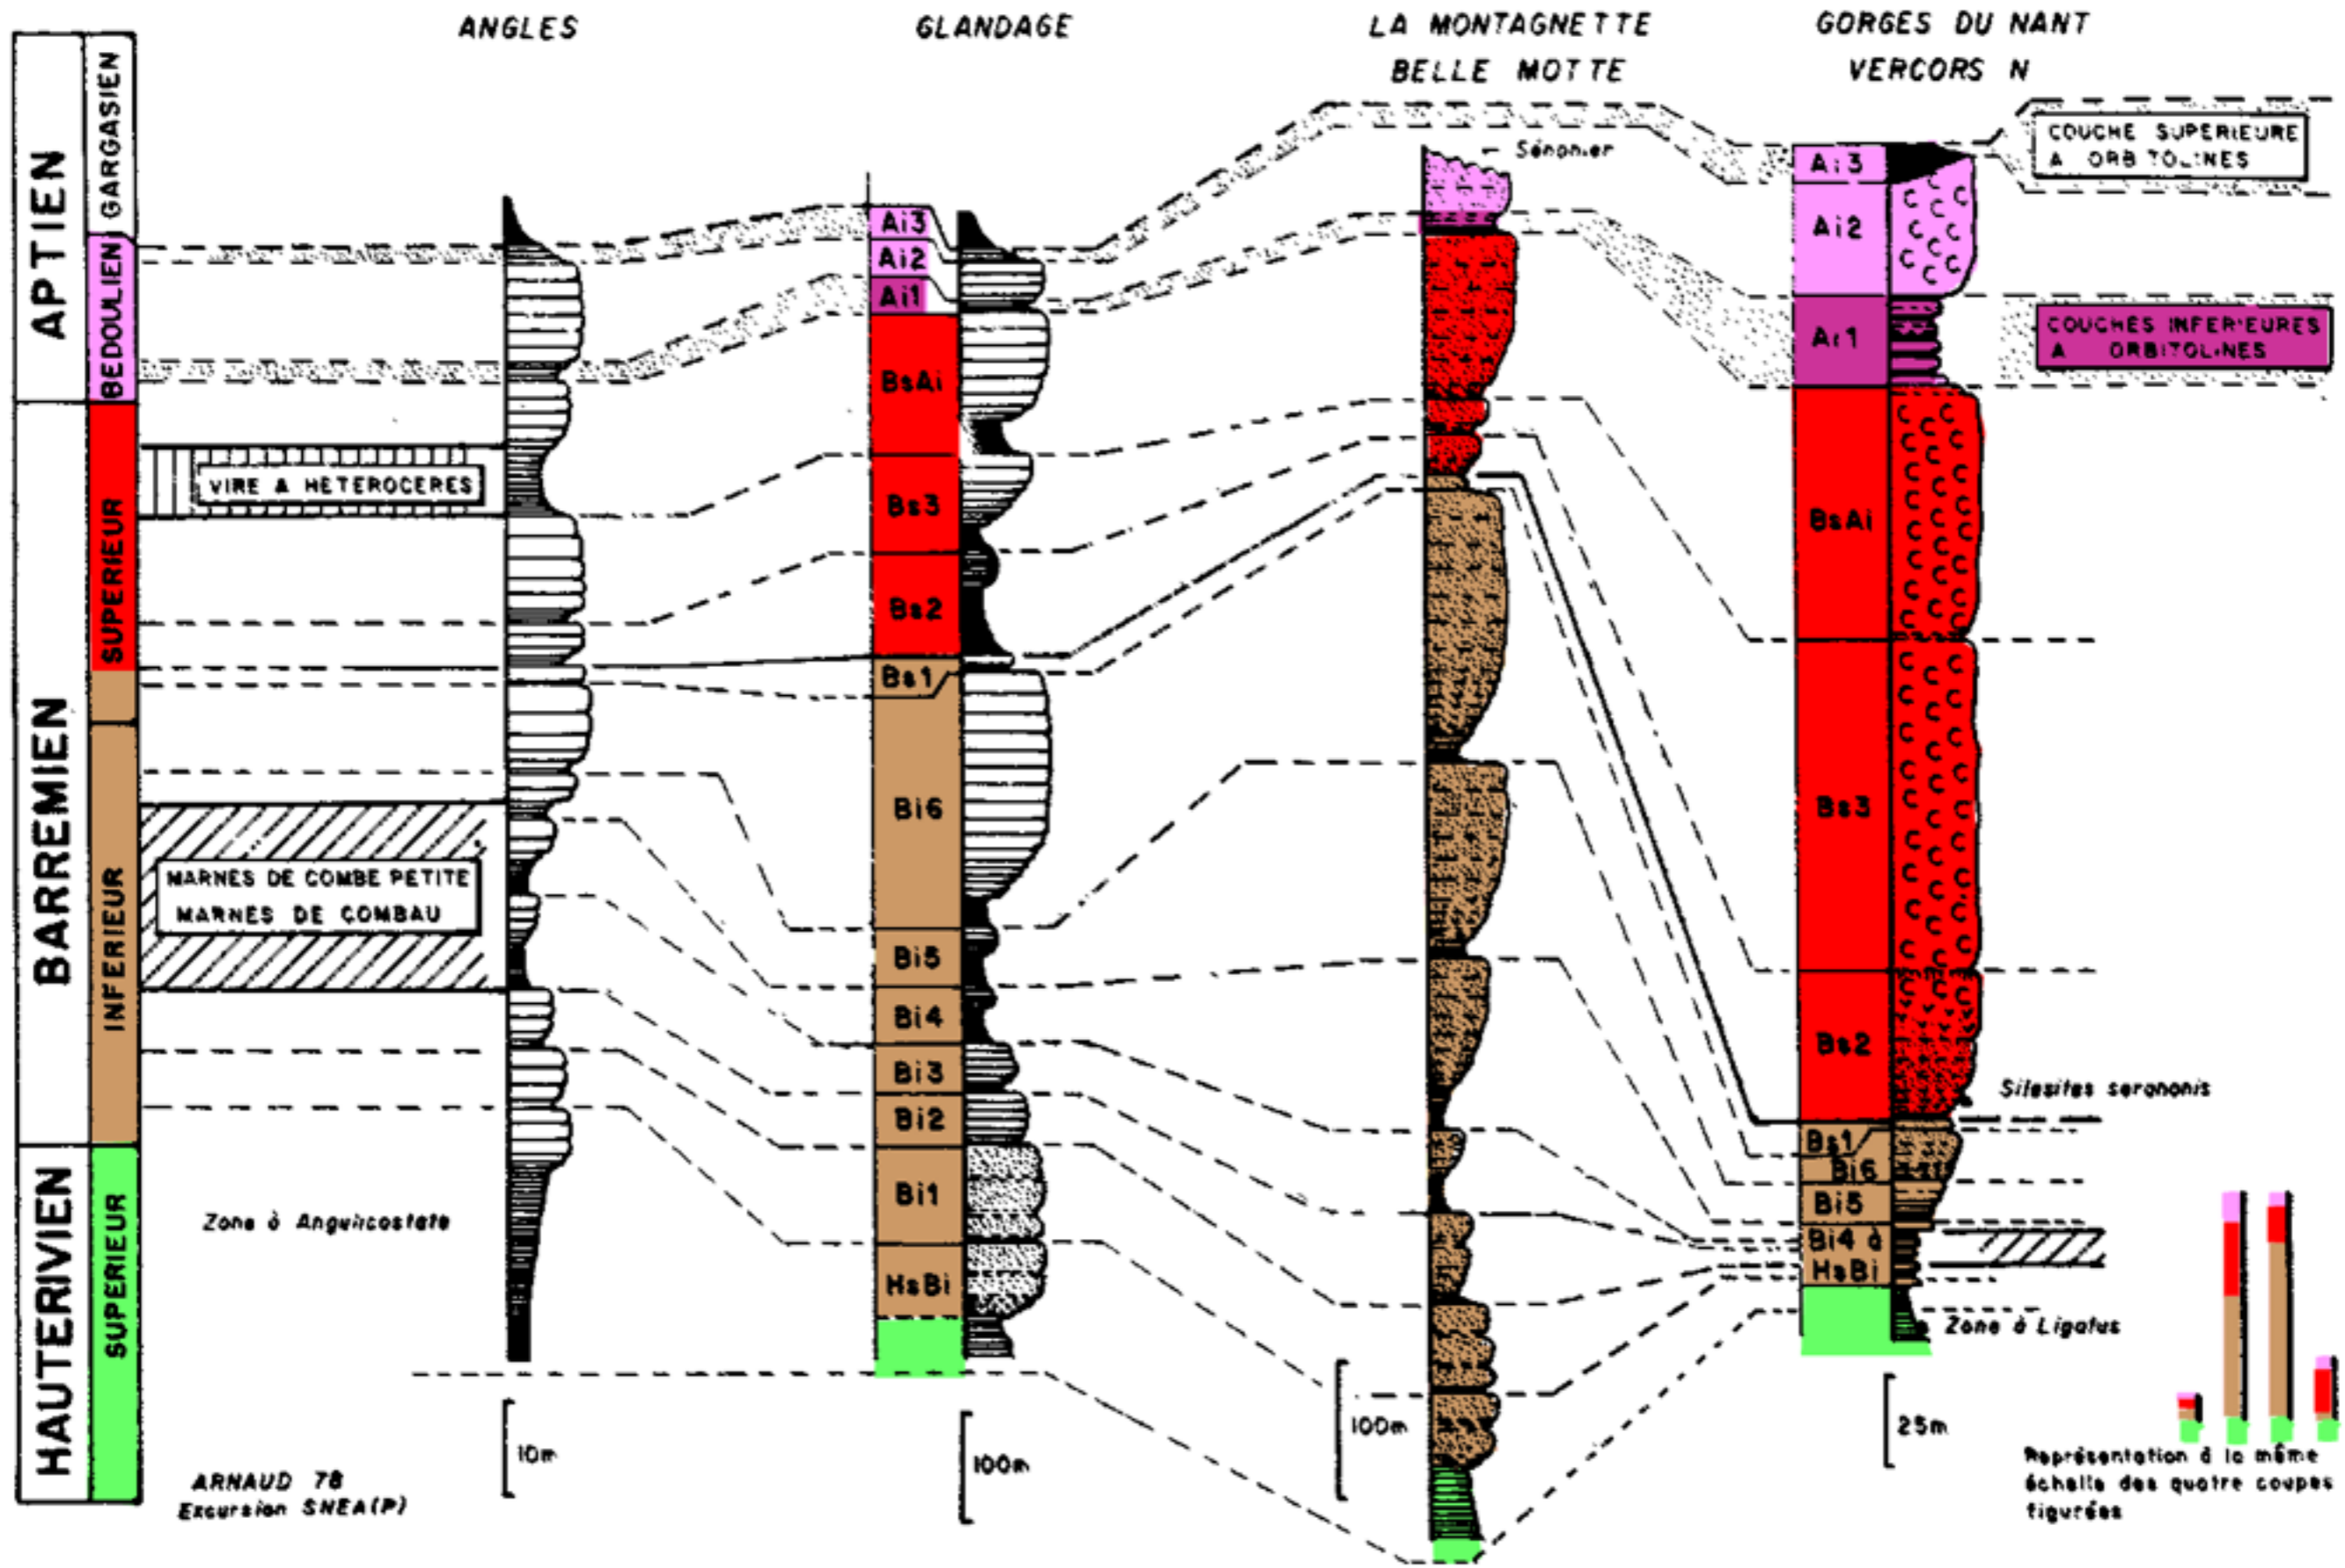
APTIEN
GARGASIEN
BEDOULIEN
BARREMIEN
SUPERIEUR
INFERIEUR
HAUTERIVIEN
SUPERIEUR

ANGLES
GLANDAGE
LA MONTAGNETTE
BELLE MOTTE
GORGES DU NANT
VERCORS N

VIRE A HETEROCERES
MARNES DE COMBE PETITE
MARNES DE COMBAU
Zone à Angulicostata
10m
ARNAUD 78
Excursion SNEA(P)

Ai3
Ai2
Ai1
BsAi
Bs3
Bs2
Bs1
Bi6
Bi5
Bi4
Bi3
Bi2
Bi1
HsBi
100m

Sénonien
100m

COUCHE SUPERIEURE A ORBITOLINES
COUCHES INFERIEURES A ORBITOLINES
Ai3
Ai2
Ai1
BsAi
Bs3
Bs2
Bs1
Bi6
Bi5
Bi4 à HsBi
Silesites seranonis
Zone à Ligatus
25m

Représentation à la même échelle des quatre coupes figurées